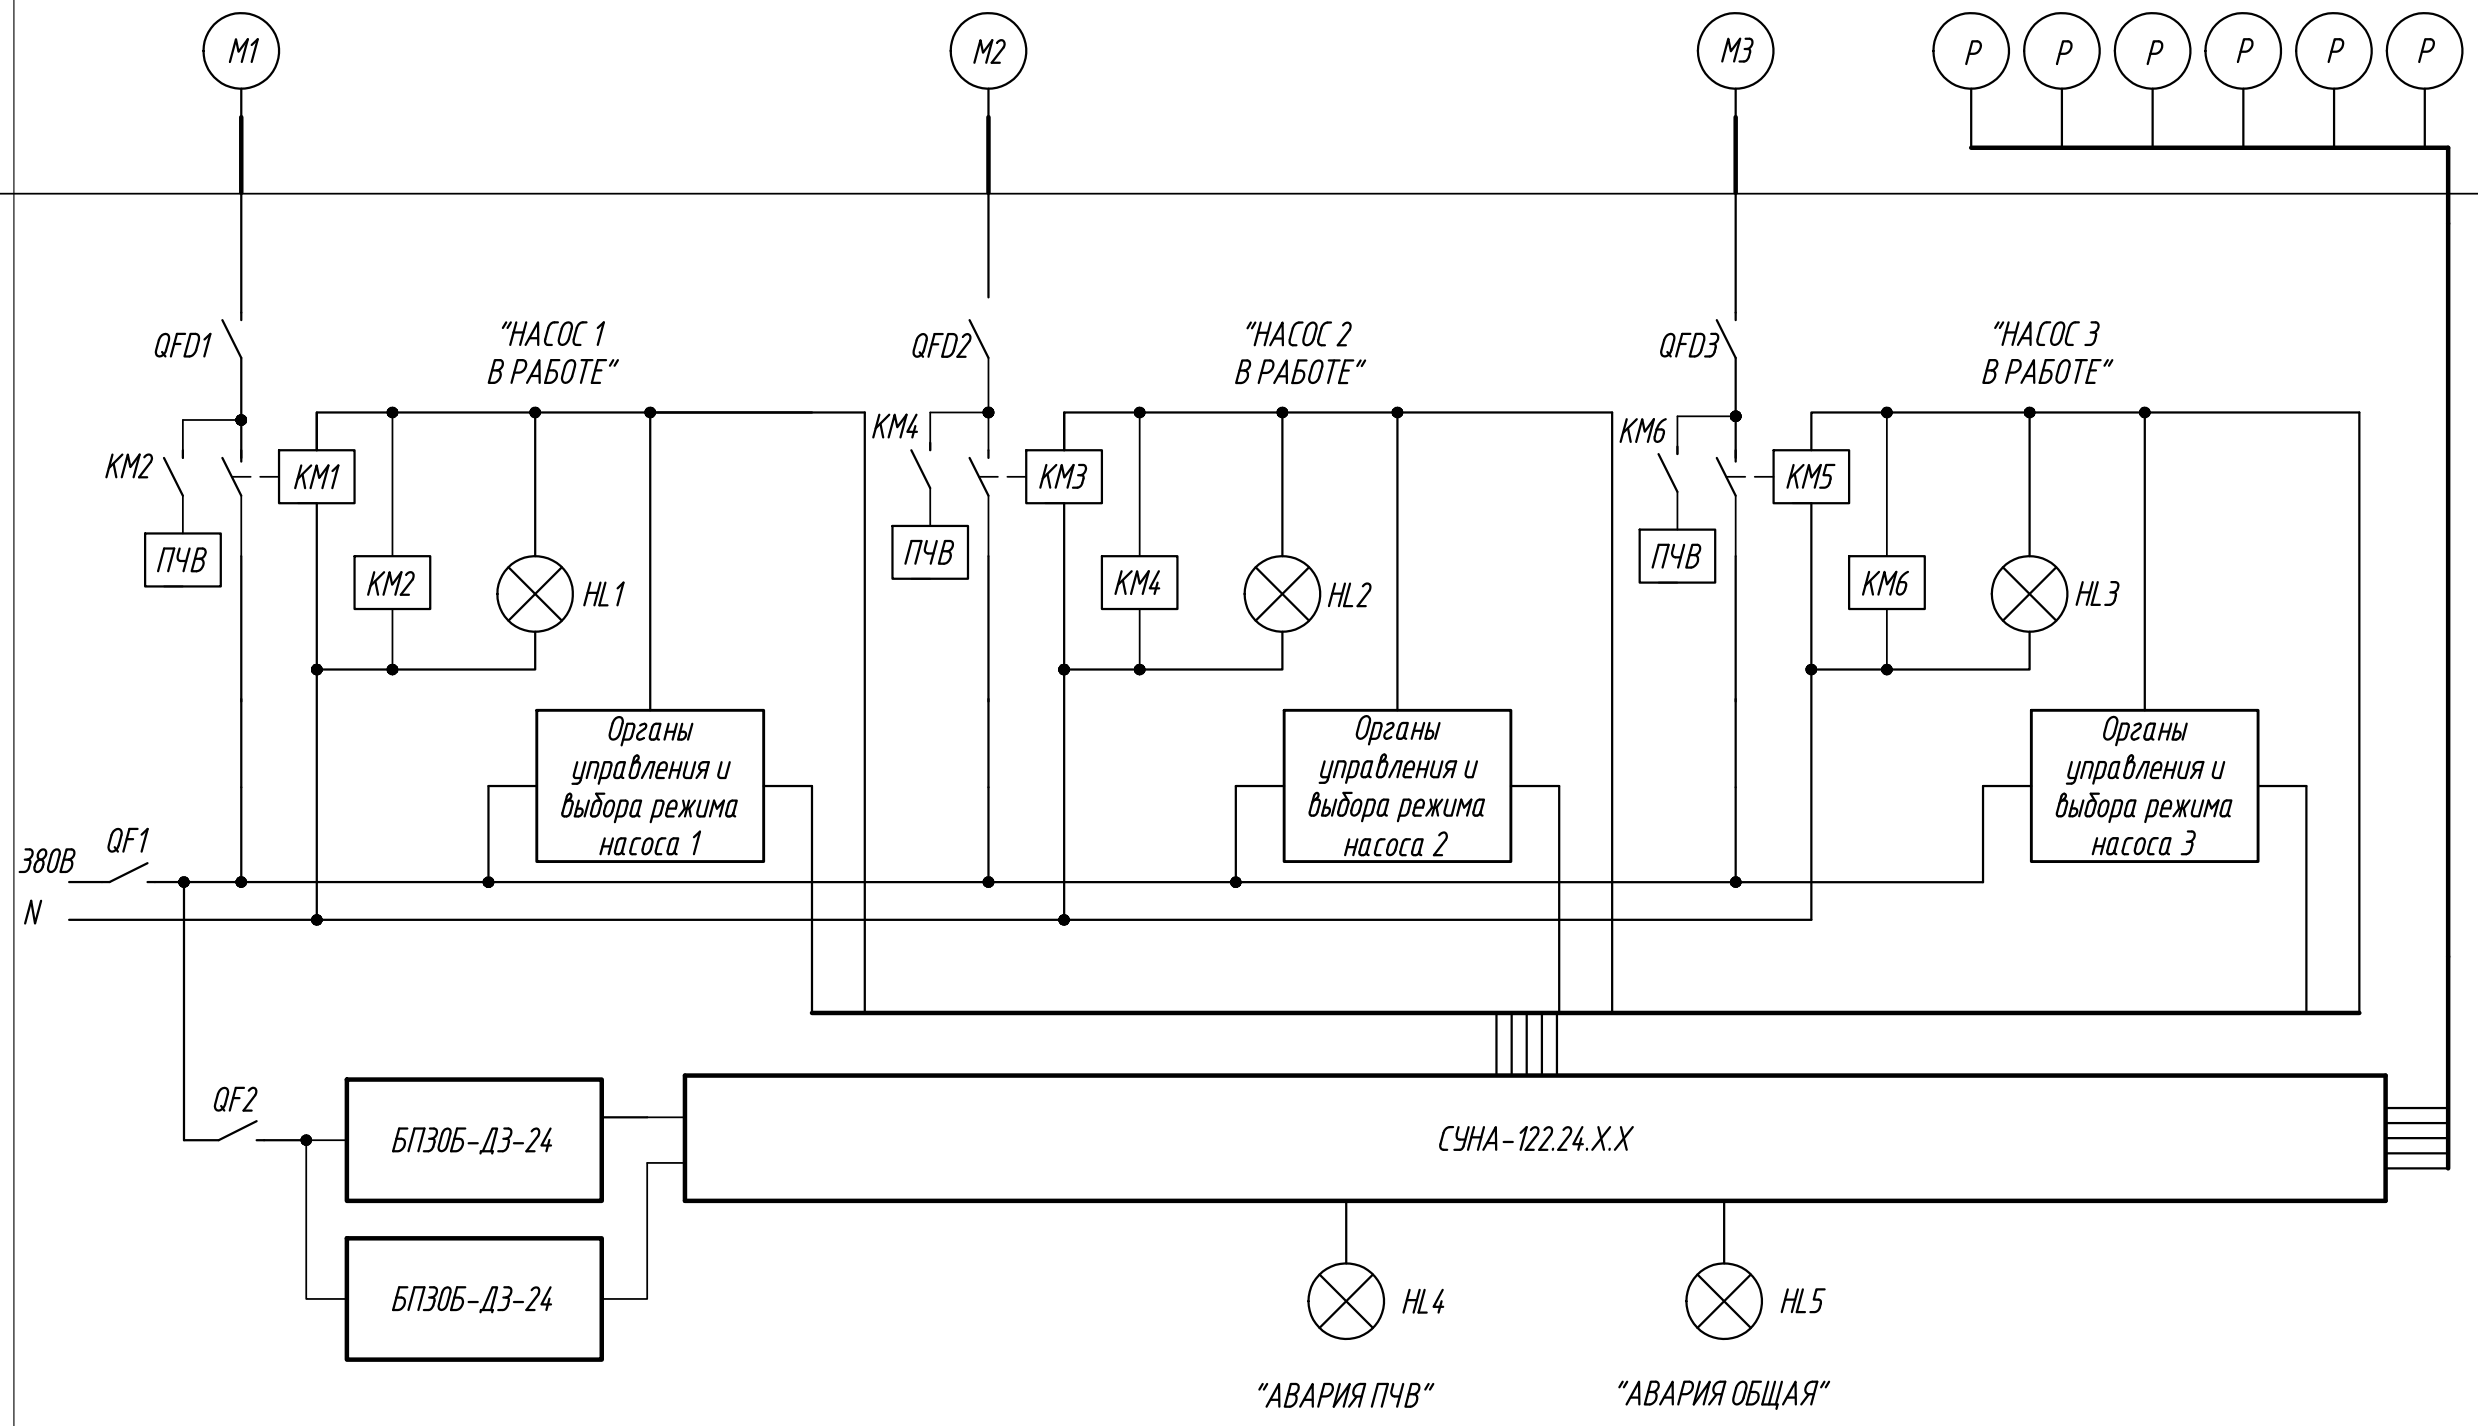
M1

M2

M3

P P P P P P

QFD1

"НАСОС 1 В РАБОТЕ"

QFD2

"НАСОС 2 В РАБОТЕ"

QFD3

"НАСОС 3 В РАБОТЕ"

KM2

KM1

ПЧВ

KM2

HL1

KM4

KM3

ПЧВ

KM4

HL2

KM6

KM5

ПЧВ

KM6

HL3

Органы управления и выбора режима насоса 1

Органы управления и выбора режима насоса 2

Органы управления и выбора режима насоса 3

380В

QF1

N

QF2

БП30Б-Д3-24

БП30Б-Д3-24

СУНА-122.24.Х.Х

HL4

HL5

"АВАРИЯ ПЧВ"

"АВАРИЯ ОБЩАЯ"